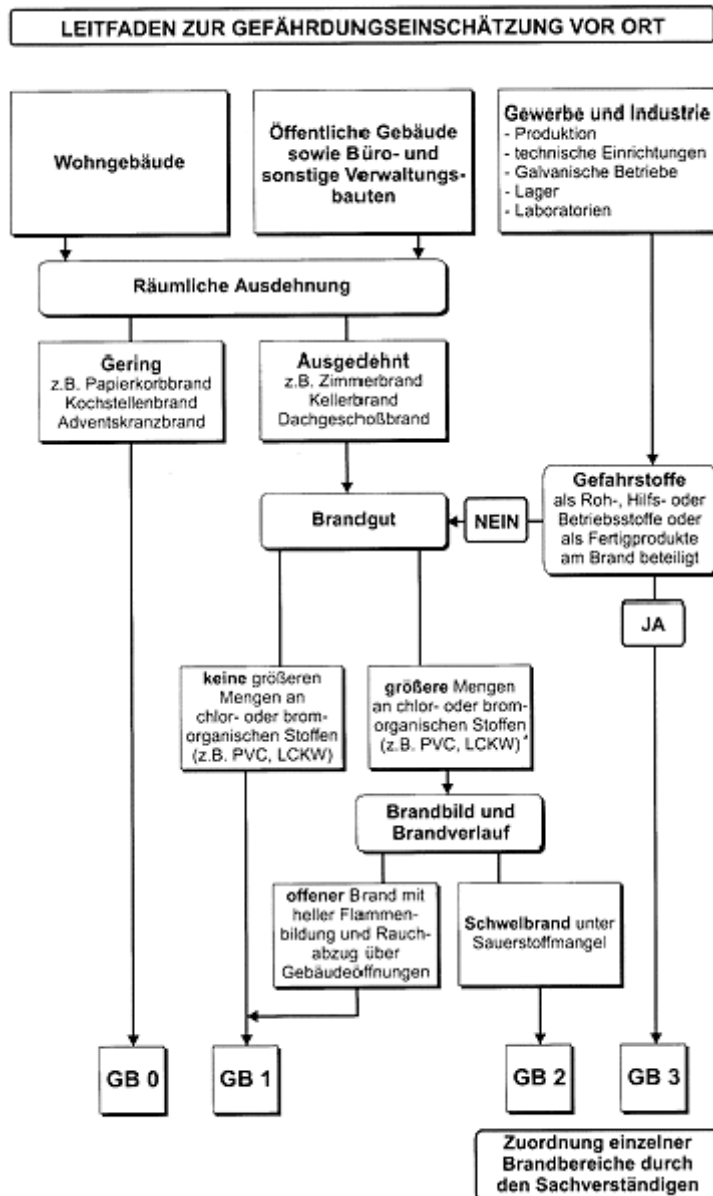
LEITFADEN ZUR GEFÄHRDUNGSEINSCHÄTZUNG VOR ORT

Wohngebäude

Öffentliche Gebäude sowie Büro- und sonstige Verwaltungsbauten

Gewerbe und Industrie
- Produktion
- technische Einrichtungen
- Galvanische Betriebe
- Lager
- Laboratorien

Räumliche Ausdehnung

Gering
z.B. Papierkorbbrand
Kochstellenbrand
Adventskranzbrand

Ausgedehnt
z.B. Zimmerbrand
Kellerbrand
Dachgeschoßbrand

Gefahrstoffe
als Roh-, Hilfs- oder Betriebsstoffe oder als Fertigprodukte am Brand beteiligt

NEIN

Brandgut

JA

keine größeren Mengen an chlor- oder bromorganischen Stoffen (z.B. PVC, LCKW)

größere Mengen an chlor- oder bromorganischen Stoffen (z.B. PVC, LCKW)*

Brandbild und Brandverlauf

offener Brand mit heller Flammenbildung und Rauchabzug über Gebäudeöffnungen

Schwelbrand unter Sauerstoffmangel

GB 0

GB 1

GB 2

GB 3

Zuordnung einzelner Brandbereiche durch den Sachverständigen